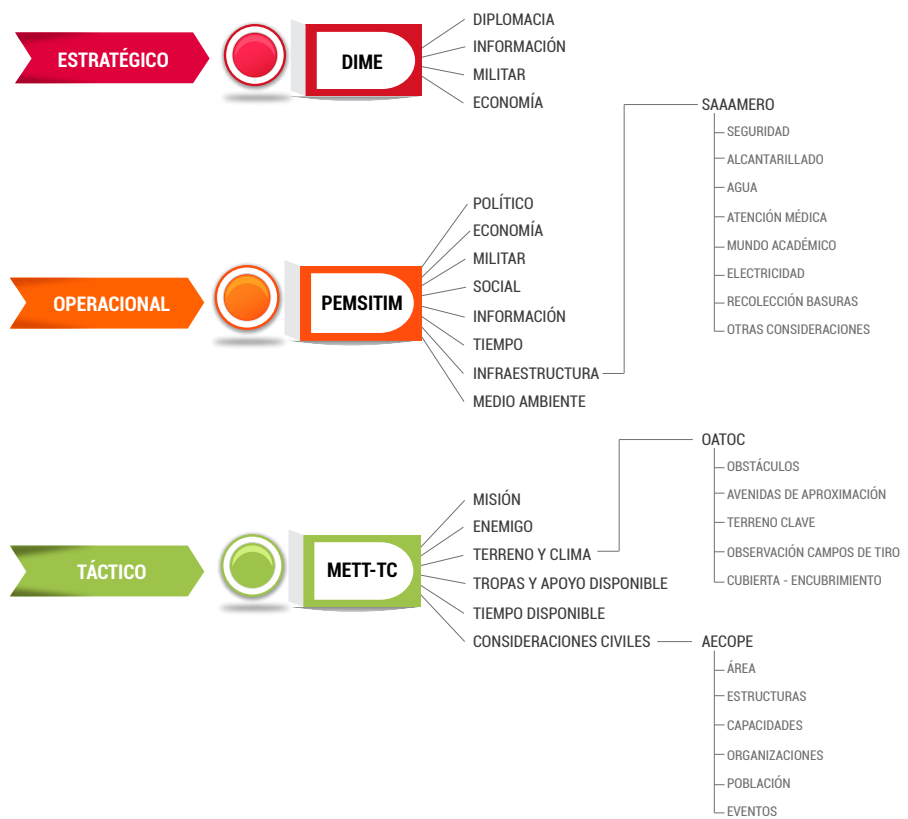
ESTRATÉGICO

DIME

DIPLOMACIA
INFORMACIÓN
MILITAR
ECONOMÍA

SAAAMERO
SEGURIDAD
ALCANTARILLADO
AGUA
ATENCIÓN MÉDICA
MUNDO ACADÉMICO
ELECTRICIDAD
RECOLECCIÓN BASURAS
OTRAS CONSIDERACIONES

OPERACIONAL

PEMSITIM

POLÍTICO
ECONOMÍA
MILITAR
SOCIAL
INFORMACIÓN
TIEMPO
INFRAESTRUCTURA
MEDIO AMBIENTE

OATOC
OBSTÁCULOS
AVENIDAS DE APROXIMACIÓN
TERRENO CLAVE
OBSERVACIÓN CAMPOS DE TIRO
CUBIERTA - ENCUBRIMIENTO

TÁCTICO

METT-TC

MISIÓN
ENEMIGO
TERRENO Y CLIMA
TROPAS Y APOYO DISPONIBLE
TIEMPO DISPONIBLE
CONSIDERACIONES CIVILES

AECOPE
ÁREA
ESTRUCTURAS
CAPACIDADES
ORGANIZACIONES
POBLACIÓN
EVENTOS